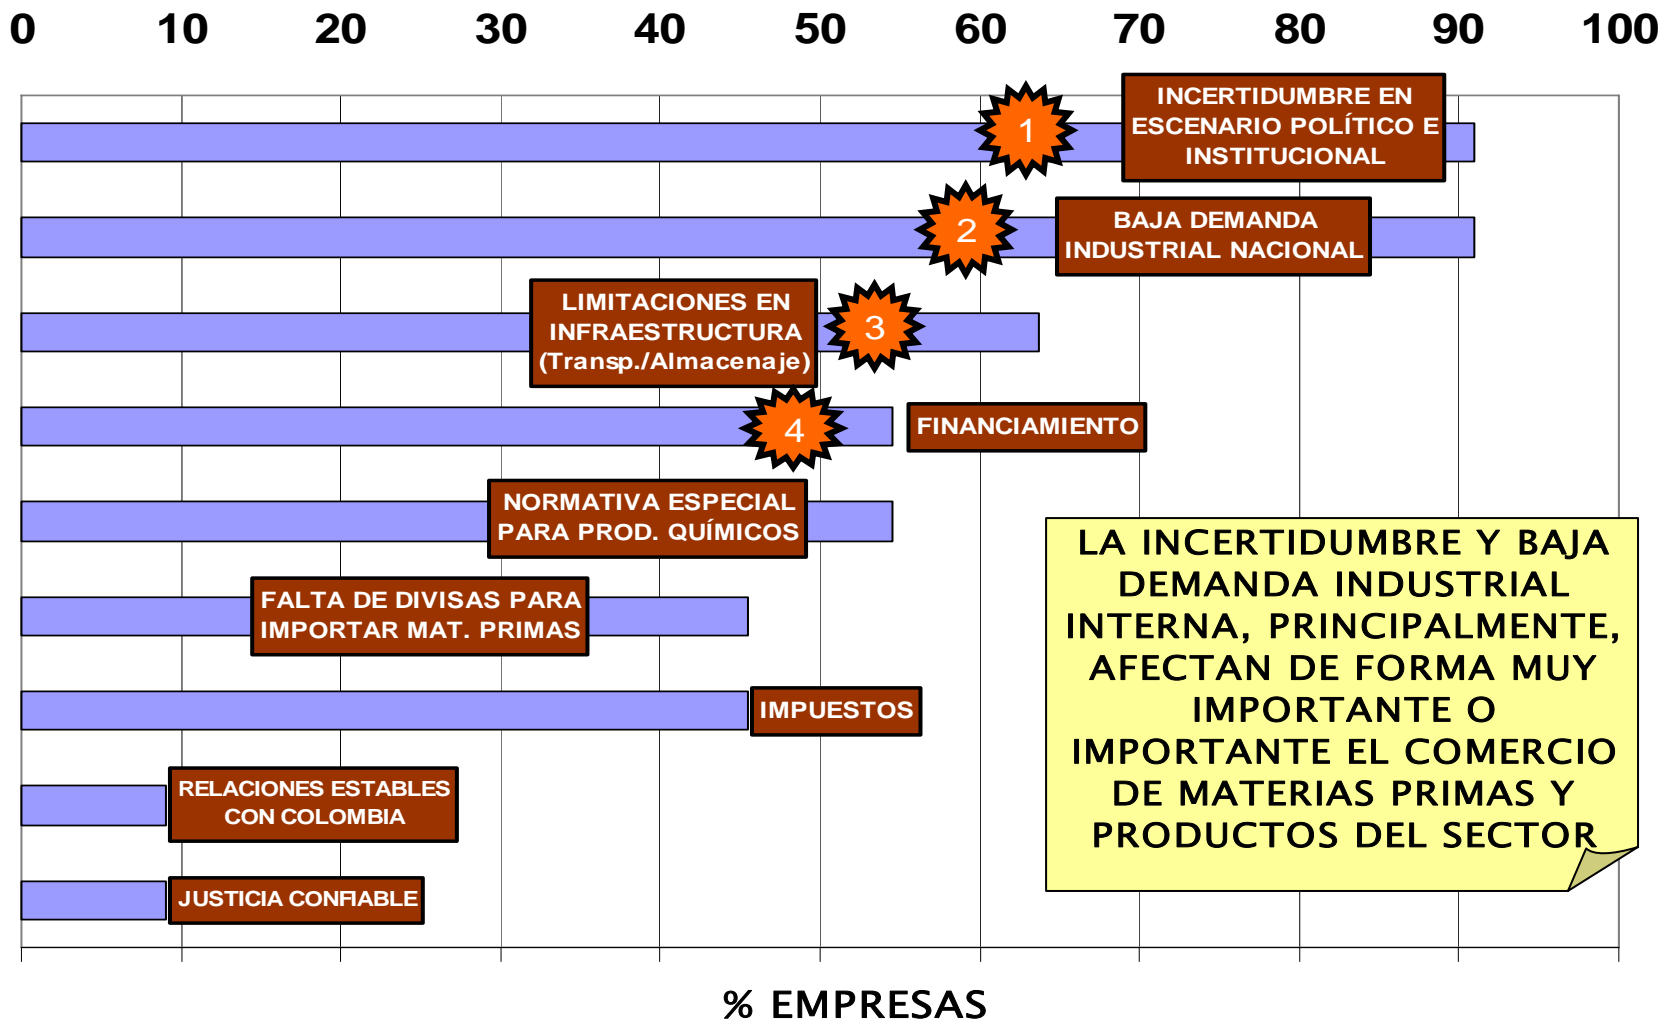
0 10 20 30 40 50 60 70 80 90 100

1 INCERTIDUMBRE EN ESCENARIO POLÍTICO E INSTITUCIONAL

2 BAJA DEMANDA INDUSTRIAL NACIONAL

LIMITACIONES EN INFRAESTRUCTURA (Transp./Almacenaje) 3

4 FINANCIAMIENTO

NORMATIVA ESPECIAL PARA PROD. QUÍMICOS

FALTA DE DIVISAS PARA IMPORTAR MAT. PRIMAS

IMPUESTOS

RELACIONES ESTABLES CON COLOMBIA

JUSTICIA CONFIABLE

LA INCERTIDUMBRE Y BAJA DEMANDA INDUSTRIAL INTERNA, PRINCIPALMENTE, AFECTAN DE FORMA MUY IMPORTANTE O IMPORTANTE EL COMERCIO DE MATERIAS PRIMAS Y PRODUCTOS DEL SECTOR

% EMPRESAS